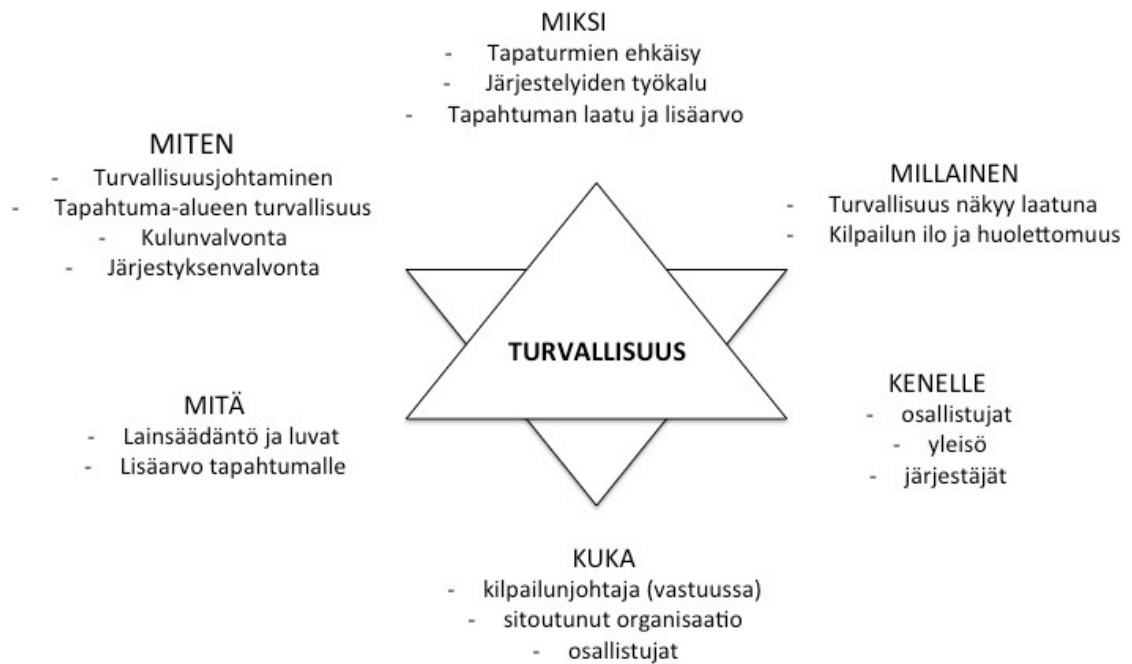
MIKSI
- Tapaturmien ehkäisy
- Järjestelyiden työkalu
- Tapahtuman laatu ja lisäarvo

MITEN
- Turvallisuusjohtaminen
- Tapahtuma-alueen turvallisuus
- Kulunvalvonta
- Järjestyksenvalvonta

MILLAINEN
- Turvallisuus näkyy laatuna
- Kilpailun ilo ja huolettomuus

TURVALLISUUS

MITÄ
- Lainsäädäntö ja luvat
- Lisäarvo tapahtumalle

KENELLE
- osallistujat
- yleisö
- järjestäjät

KUKA
- kilpailunjohtaja (vastuussa)
- sitoutunut organisaatio
- osallistujat